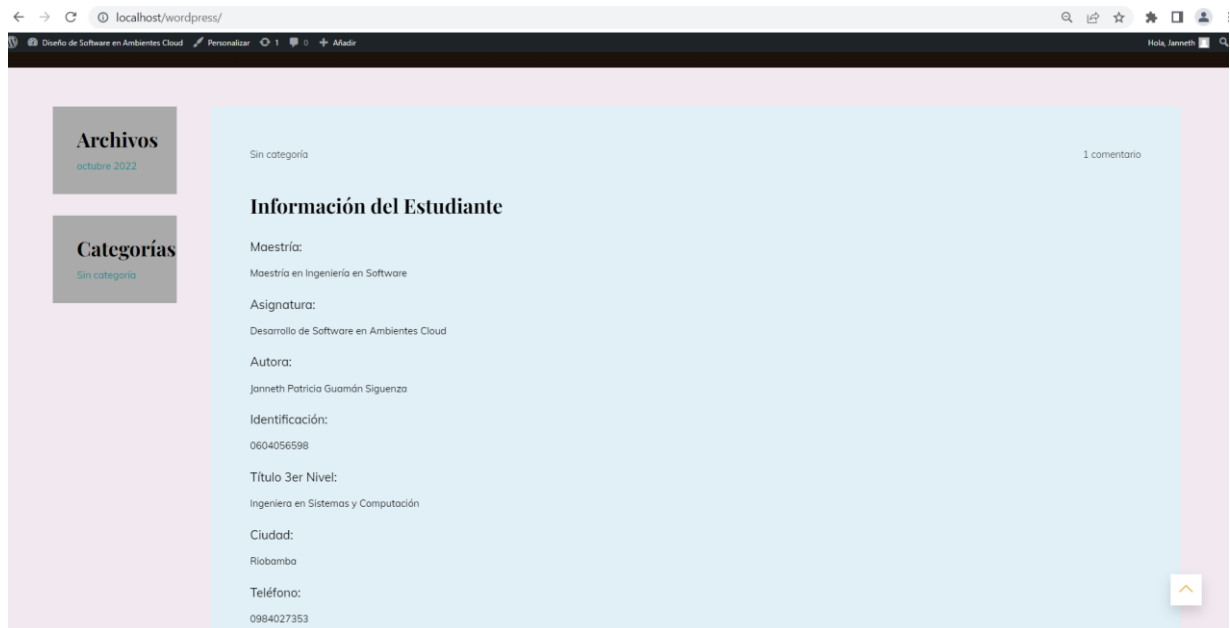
localhost/wordpress/

Diseño de Software en Ambientes Cloud Personalizar 1 0 Añadir Hola, Janneth

Archivos
octubre 2022

Categorías
Sin categoría

Sin categoría 1 comentario

Información del Estudiante

Maestría:
Maestría en Ingeniería en Software

Asignatura:
Desarrollo de Software en Ambientes Cloud

Autora:
Janneth Patricia Guamán Siguenza

Identificación:
0604056598

Título 3er Nivel:
Ingeniera en Sistemas y Computación

Ciudad:
Riobamba

Teléfono:
0984027353